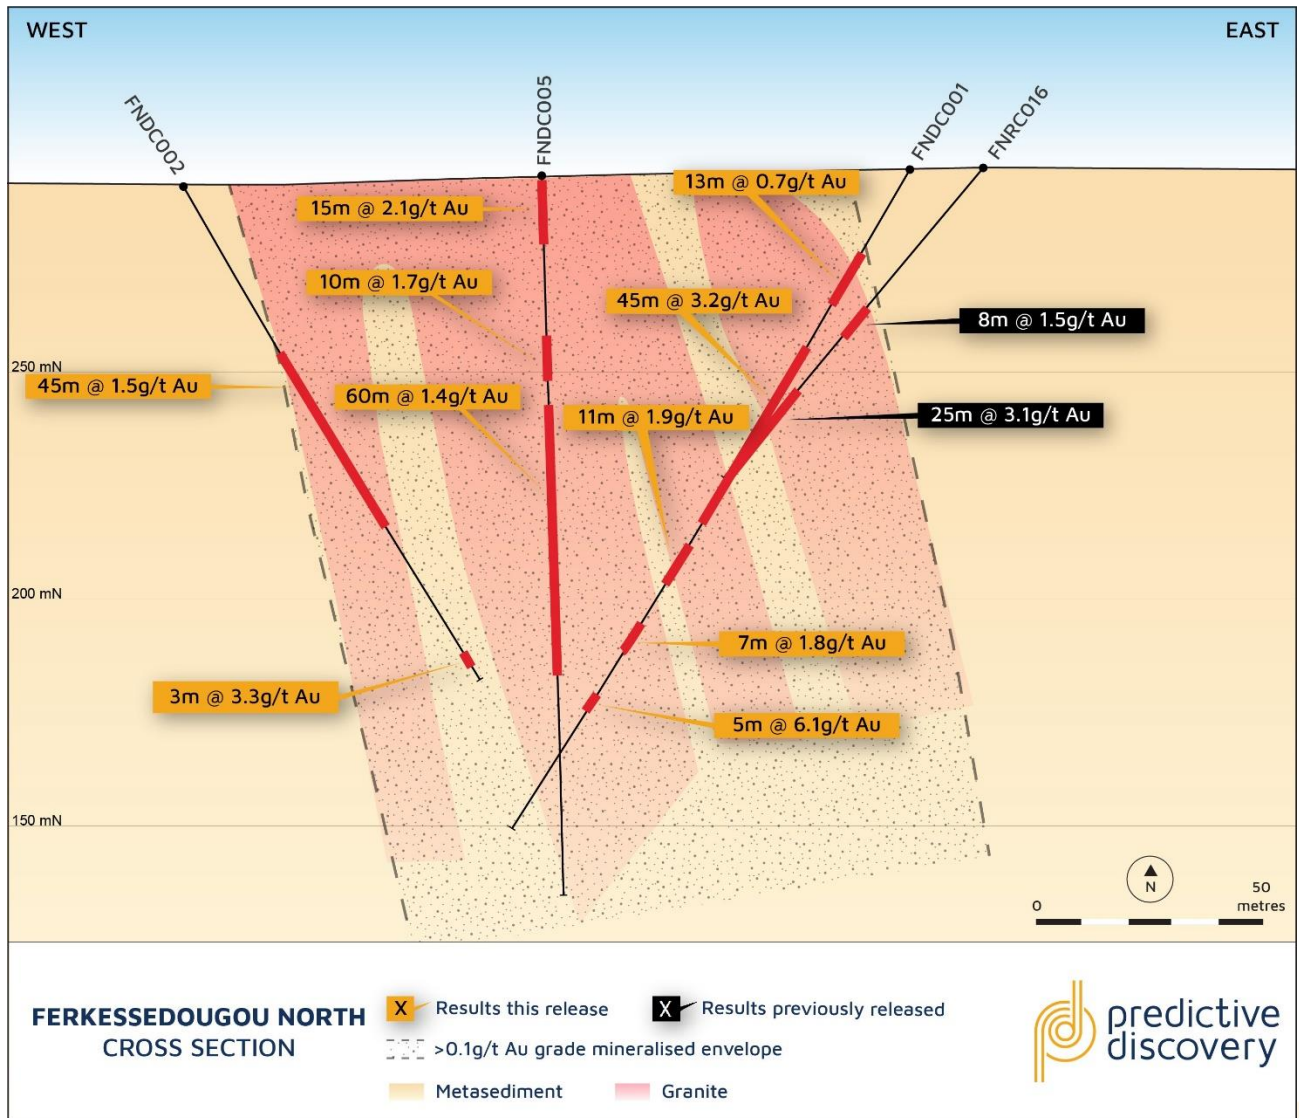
WEST

EAST

FNDC002

FNDC005

FNDC001

FNRC016

15m @ 2.1g/t Au

13m @ 0.7g/t Au

10m @ 1.7g/t Au

45m @ 3.2g/t Au

8m @ 1.5g/t Au

250 mN

45m @ 1.5g/t Au

60m @ 1.4g/t Au

11m @ 1.9g/t Au

25m @ 3.1g/t Au

200 mN

7m @ 1.8g/t Au

3m @ 3.3g/t Au

5m @ 6.1g/t Au

150 mN

N

0

50 metres

FERKESSEDOUGOU NORTH CROSS SECTION

X Results this release

X Results previously released

>0.1g/t Au grade mineralised envelope

Metasediment

Granite

predictive discovery